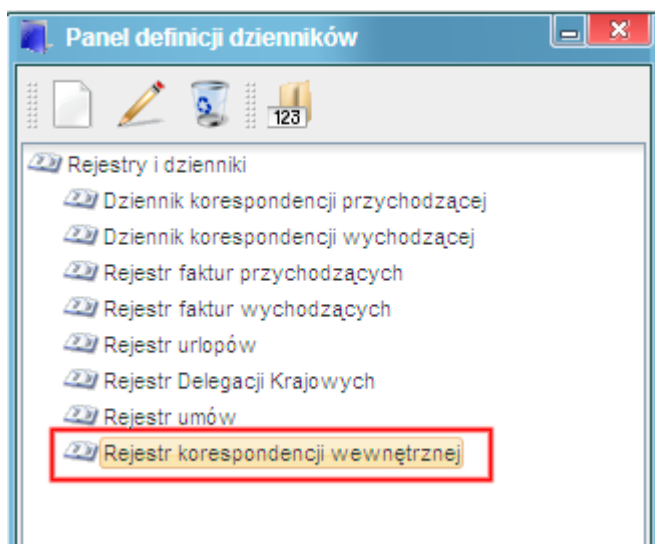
Panel definicji dzienników

123

Rejestry i dzienniki
Dziennik korespondencji przychodzącej
Dziennik korespondencji wychodzącej
Rejestr faktur przychodzących
Rejestr faktur wychodzących
Rejestr urlopów
Rejestr Delegacji Krajowych
Rejestr umów
Rejestr korespondencji wewnętrznej